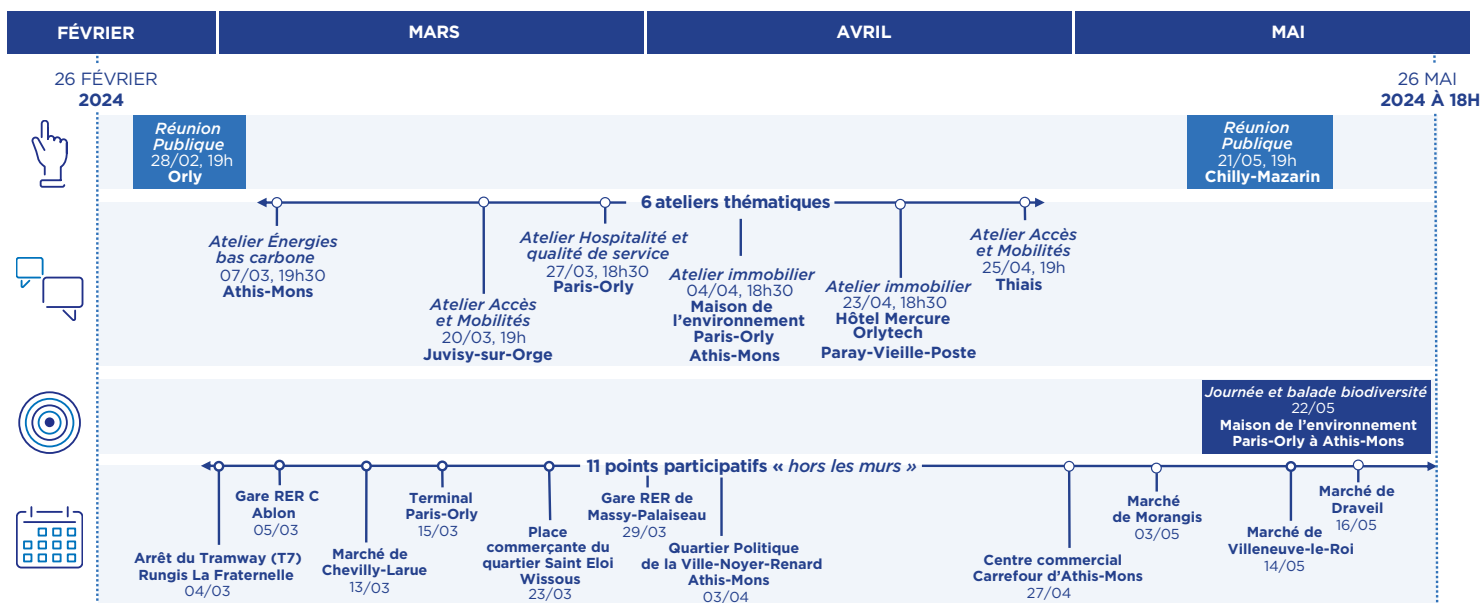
FÉVRIER

MARS

AVRIL

MAI

26 FÉVRIER 2024

26 MAI 2024 À 18H

Réunion Publique 28/02, 19h Orly

Réunion Publique 21/05, 19h Chilly-Mazarin

6 ateliers thématiques

Atelier Énergies bas carbone 07/03, 19h30 Athis-Mons

Atelier Accès et Mobilités 20/03, 19h Juvisy-sur-Orge

Atelier Hospitalité et qualité de service 27/03, 18h30 Paris-Orly

Atelier immobilier 04/04, 18h30 Maison de l'environnement Paris-Orly Athis-Mons

Atelier immobilier 23/04, 18h30 Hôtel Mercure Orlytech Paray-Vieille-Poste

Atelier Accès et Mobilités 25/04, 19h Thiais

Journée et balade biodiversité 22/05 Maison de l'environnement Paris-Orly à Athis-Mons

11 points participatifs « hors les murs »

Arrêt du Tramway (T7) Rungis La Fraternelle 04/03

Gare RER C Ablon 05/03

Marché de Chevilly-Larue 13/03

Terminal Paris-Orly 15/03

Place commerçante du quartier Saint Eloi Wissous 23/03

Gare RER de Massy-Palaiseau 29/03

Quartier Politique de la Ville-Noyer-Renard Athis-Mons 03/04

Centre commercial Carrefour d'Athis-Mons 27/04

Marché de Morangis 03/05

Marché de Villeneuve-le-Roi 14/05

Marché de Draveil 16/05